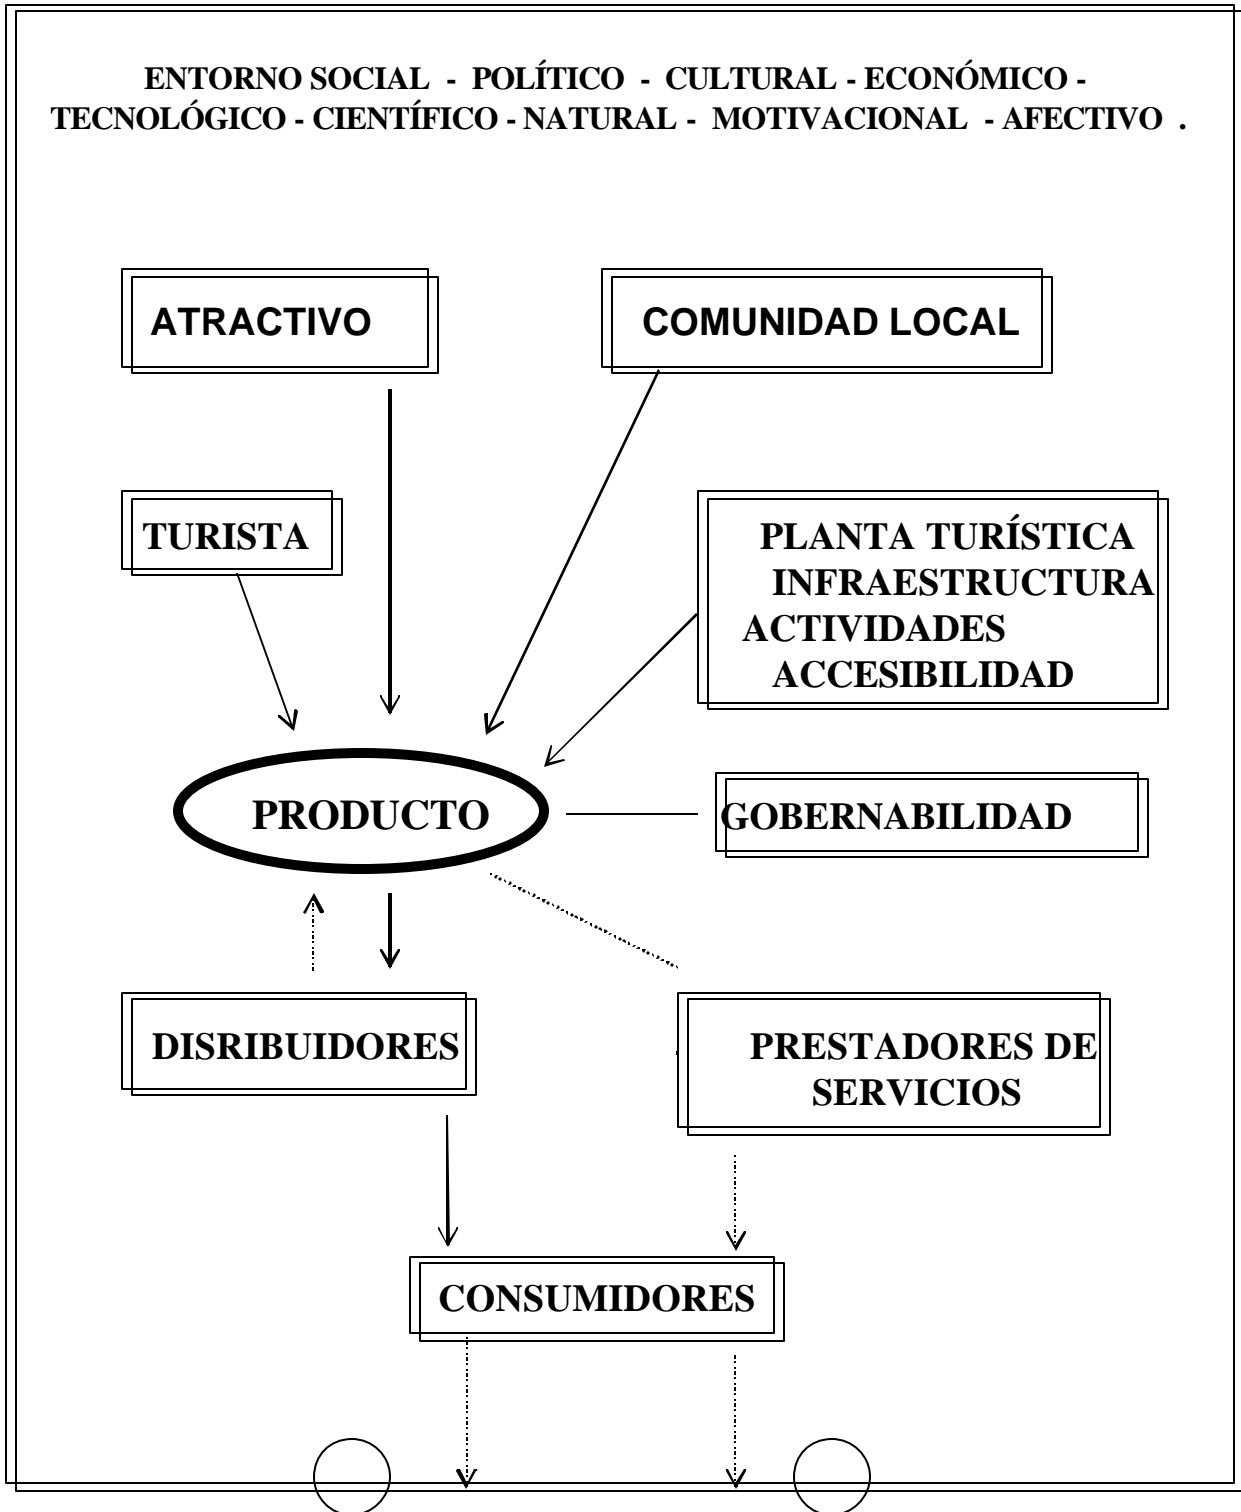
ENTORNO SOCIAL - POLÍTICO - CULTURAL - ECONÓMICO - TECNOLÓGICO - CIENTÍFICO - NATURAL - MOTIVACIONAL - AFECTIVO .

ATRACTIVO

COMUNIDAD LOCAL

TURISTA

PLANTA TURÍSTICA
INFRAESTRUCTURA
ACTIVIDADES
ACCESIBILIDAD

PRODUCTO

GOBERNABILIDAD

DISRIBUIDORES

PRESTADORES DE SERVICIOS

CONSUMIDORES